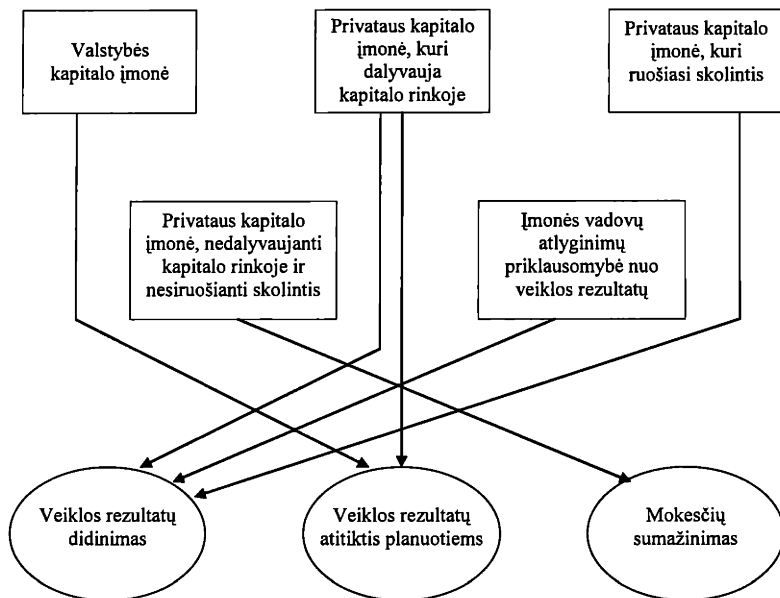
Valstybės kapitalo įmonė

Privataus kapitalo įmonė, kuri dalyvauja kapitalo rinkoje

Privataus kapitalo įmonė, kuri ruošiasi skolintis

Privataus kapitalo įmonė, nedalyvaujanti kapitalo rinkoje ir nesiruošianti skolintis

Įmonės vadovų atlyginimų priklausomybė nuo veiklos rezultatų

Veiklos rezultatų didinimas

Veiklos rezultatų atitiktis planuotiems

Mokesčių sumažinimas